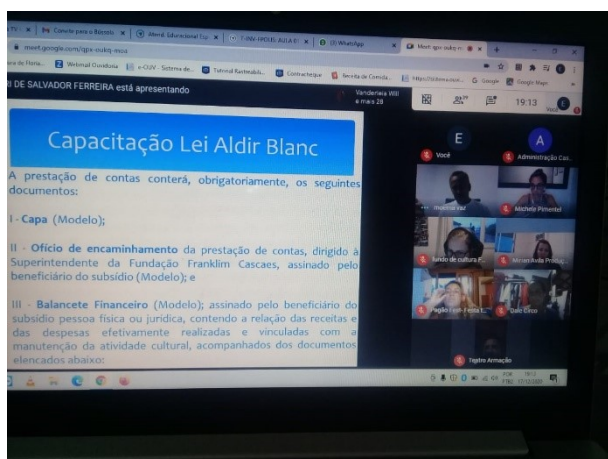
Conselho para o Biênio | Atend. Educacional | T-INV-1P001 AULA 01 | (3) WhatsApp | Meet: gpe-xukq-moa

meet.google.com/gpe-xukq-moa

Webmail Ouvidoria | e-OUV - Sistema de | Tutorial Rastreabili | Contracheque | Receita de Comida | Google | Google Maps

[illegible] DE SALVADOR FERREIRA está apresentando

Vanderleia Will e mais 28

19:13

Capacitação Lei Aldir Blanc

A prestação de contas conterá, obrigatoriamente, os seguintes documentos:

I - Capa (Modelo);

II - Ofício de encaminhamento da prestação de contas, dirigido à Superintendente da Fundação Franklim Cascaes, assinado pelo beneficiário do subsídio (Modelo); e

III - Balancete Financeiro (Modelo); assinado pelo beneficiário do subsídio pessoa física ou jurídica, contendo a relação das receitas e das despesas efetivamente realizadas e vinculadas com a manutenção da atividade cultural, acompanhados dos documentos elencados abaixo:

E
Você

A
Administração Cas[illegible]

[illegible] Vaz

Michele Pimentel

Fundo de cultura F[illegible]

Miriam Ávila Produç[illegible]

Pagão Fest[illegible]

Dale Circo

Teatro Armação

19:13
17/12/2020